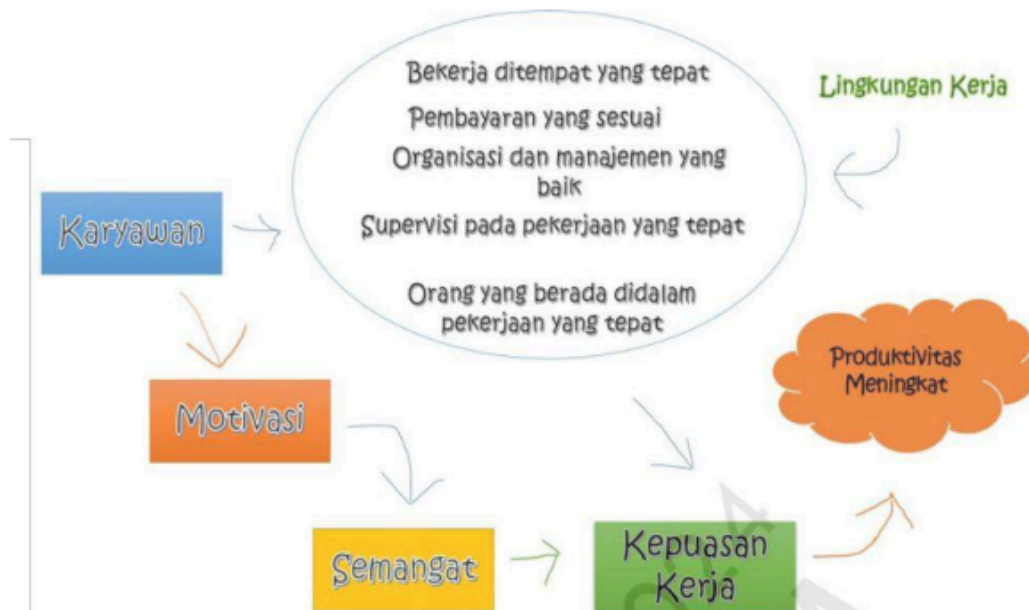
Bekerja ditempat yang tepat

Pembayaran yang sesuai

Organisasi dan manajemen yang baik

Supervisi pada pekerjaan yang tepat

Orang yang berada didalam pekerjaan yang tepat

Lingkungan Kerja

Karyawan

Motivasi

Produktivitas Meningkat

Semangat

Kepuasan Kerja